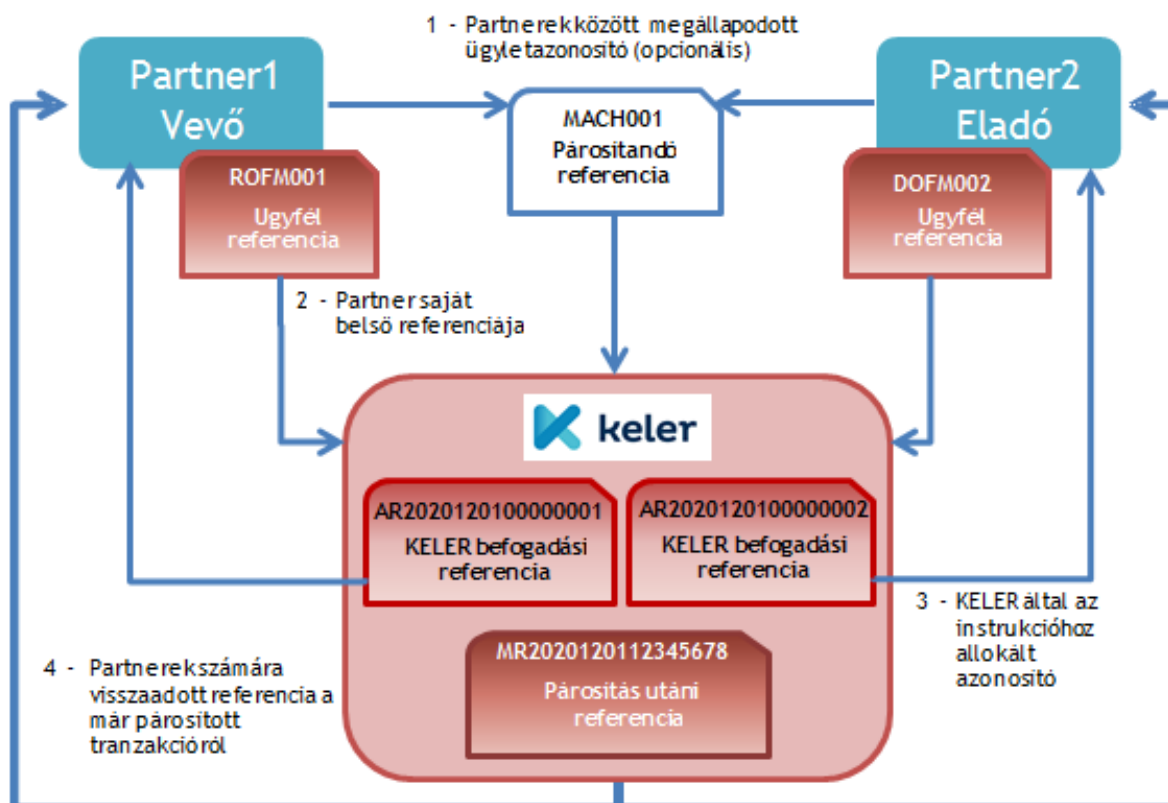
1 - Partnerekközött megállapodott ügyletazonosító (opcionális)

Partner1 Vevő

MACH001
Párositandó referencia

Partner2 Eladó

ROFM001
Ugyfél referencia

DOFM002
Ugyfél referencia

2 - Partner saját belsö referenciája

keler

AR2020120100000001
KELER befogadási referencia

AR2020120100000002
KELER befogadási referencia

3 - KELER által az instrukcióhoz allokált azonosító

4 - Partnerekszámára visszaadott referencia a már párositott tranzakcióról

MR2020120112345678
Párositás utáni referencia